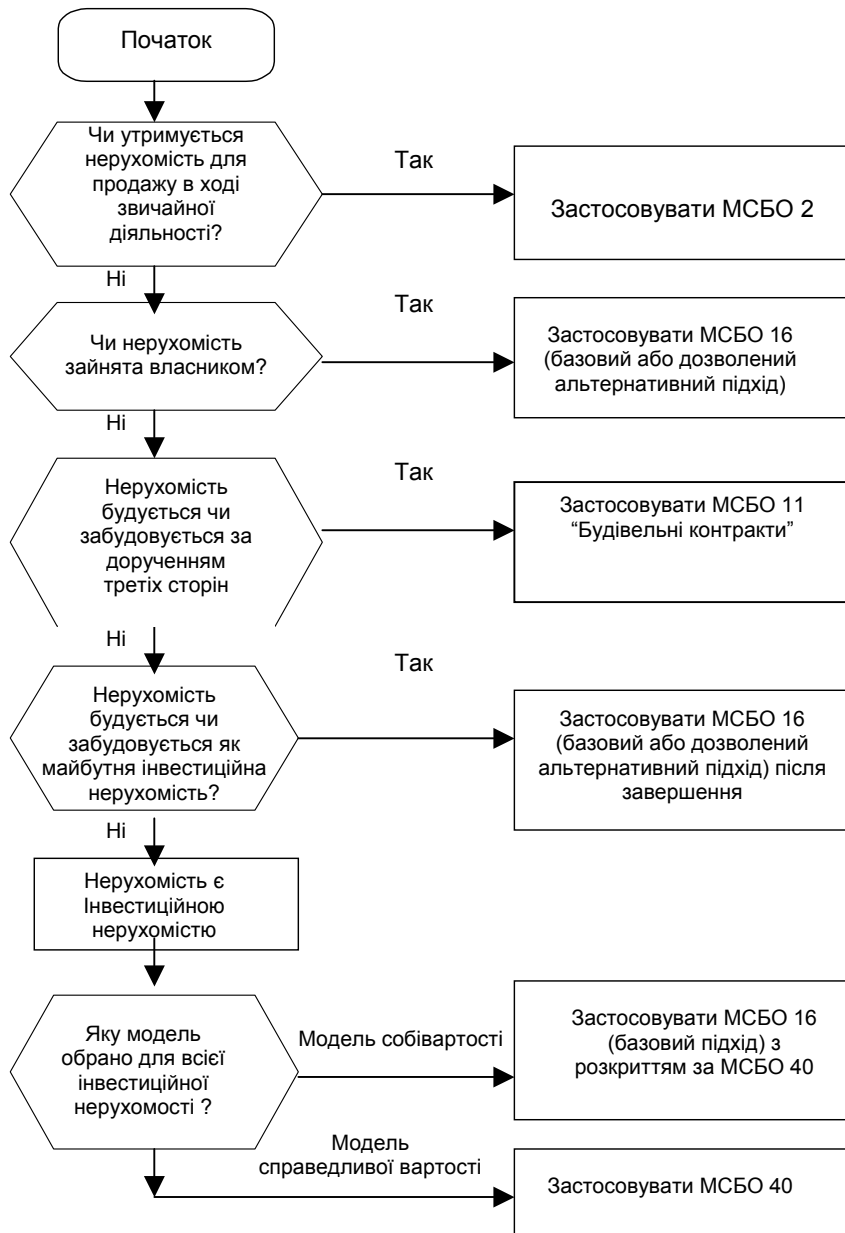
Початок

Чи утримується нерухомість для продажу в ході звичайної діяльності?

Так

Застосовувати МСБО 2

Ні

Чи нерухомість зайнята власником?

Так

Застосовувати МСБО 16 (базовий або дозволений альтернативний підхід)

Ні

Нерухомість будується чи забудовується за дорученням третіх сторін

Так

Застосовувати МСБО 11 “Будівельні контракти”

Ні

Нерухомість будується чи забудовується як майбутня інвестиційна нерухомість?

Так

Застосовувати МСБО 16 (базовий або дозволений альтернативний підхід) після завершення

Ні

Нерухомість є Інвестиційною нерухомістю

Яку модель обрано для всієї інвестиційної нерухомості ?

Модель собівартості

Застосовувати МСБО 16 (базовий підхід) з розкриттям за МСБО 40

Модель справедливої вартості

Застосовувати МСБО 40